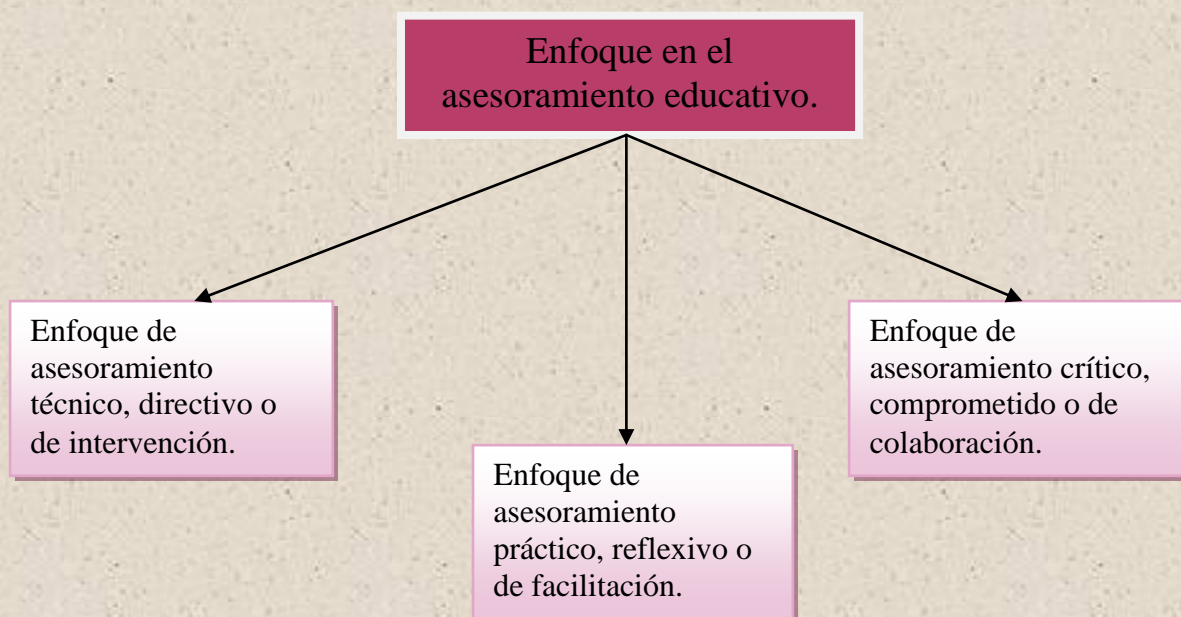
Enfoque en el asesoramiento educativo.

Enfoque de asesoramiento técnico, directivo o de intervención.

Enfoque de asesoramiento práctico, reflexivo o de facilitación.

Enfoque de asesoramiento crítico, comprometido o de colaboración.